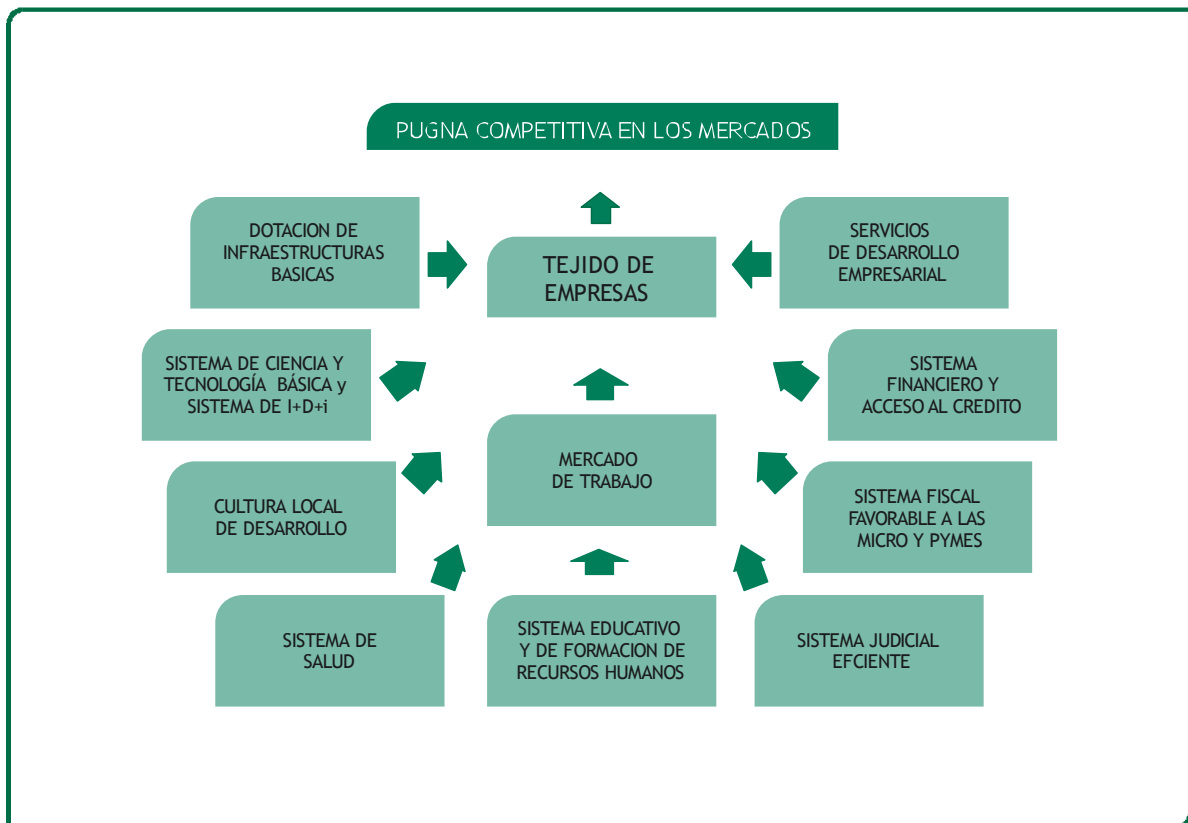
PUGNA COMPETITIVA EN LOS MERCADOS

DOTACION DE INFRAESTRUCTURAS BASICAS

TEJIDO DE EMPRESAS

SERVICIOS DE DESARROLLO EMPRESARIAL

SISTEMA DE CIENCIA Y TECNOLOGÍA BÁSICA y SISTEMA DE I+D+i

SISTEMA FINANCIERO Y ACCESO AL CREDITO

MERCADO DE TRABAJO

CULTURA LOCAL DE DESARROLLO

SISTEMA FISCAL FAVORABLE A LAS MICRO Y PYMES

SISTEMA DE SALUD

SISTEMA EDUCATIVO Y DE FORMACION DE RECURSOS HUMANOS

SISTEMA JUDICIAL EFCIENTE